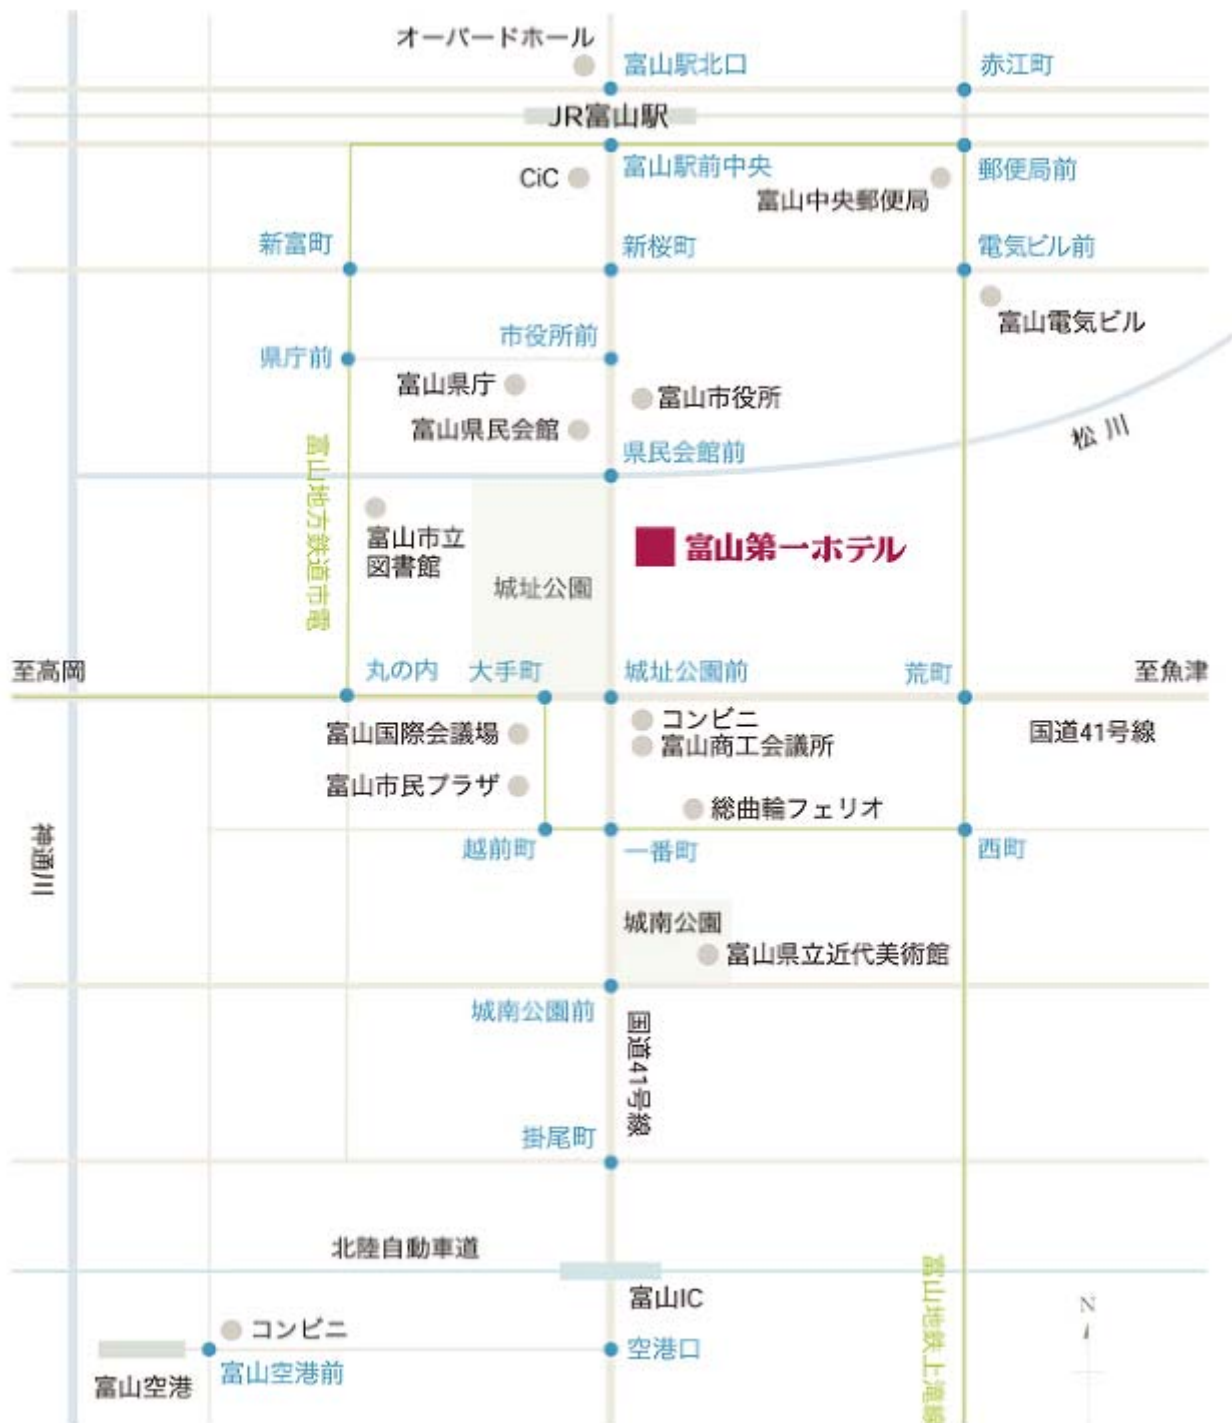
オーバードホール
富山駅北口
赤江町
JR富山駅
CiC
富山駅前中央
郵便局前
富山中央郵便局
新富町
新桜町
電気ビル前
富山電気ビル
市役所前
県庁前
富山県庁
富山市役所
富山県民会館
県民会館前
松川
富山地方鉄道市電
富山市立図書館
城址公園
富山第一ホテル
至高岡
丸の内
大手町
城址公園前
荒町
至魚津
富山国際会議場
コンビニ
富山商工会議所
国道41号線
富山市民プラザ
総曲輪フェリオ
神通川
越前町
一番町
西町
城南公園
富山県立近代美術館
城南公園前
国道41号線
掛尾町
北陸自動車道
富山IC
富山地鉄上滝線
コンビニ
N
富山空港
富山空港前
空港口